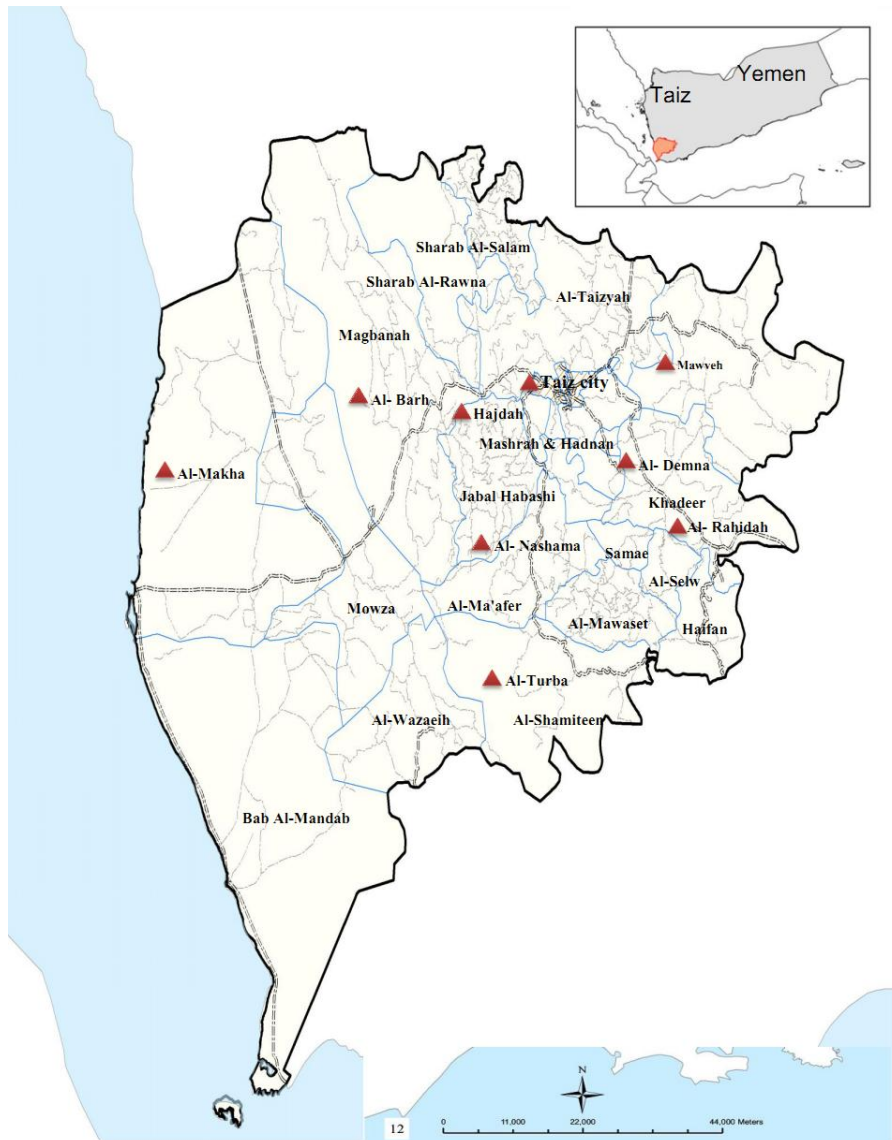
Yemen
Taiz

Sharab Al-Salam
Sharab Al-Rawna
Al-Taizyah
Magbanah
Mawyeh
Taiz city
Al- Barh
Hajdah
Mashrah & Hadnan
Al-Makha
Al- Demna
Jabal Habashi
Khadeer
Al- Rahidah
Al- Nashama
Samae
Al-Selw
Mowza
Al-Ma'afer
Al-Mawaset
Haifan
Al-Turba
Al-Wazaeih
Al-Shamiteen
Bab Al-Mandab

N
12
0 11,000 22,000 44,000 Meters